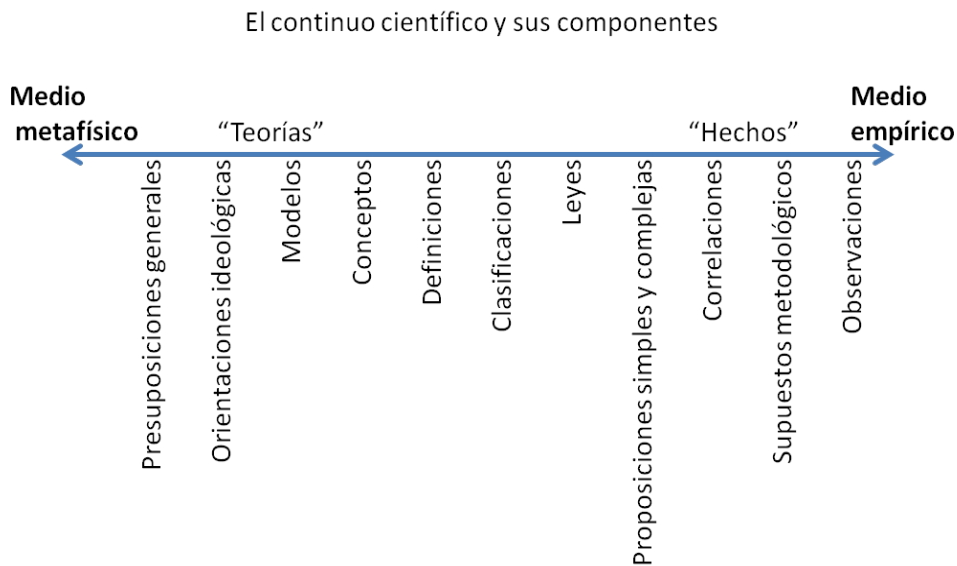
El continuo científico y sus componentes

Medio metafísico

"Teorías"

"Hechos"

Medio empírico

Presuposiciones generales

Orientaciones ideológicas

Modelos

Conceptos

Definiciones

Clasificaciones

Leyes

Proposiciones simples y complejas

Correlaciones

Supuestos metodológicos

Observaciones